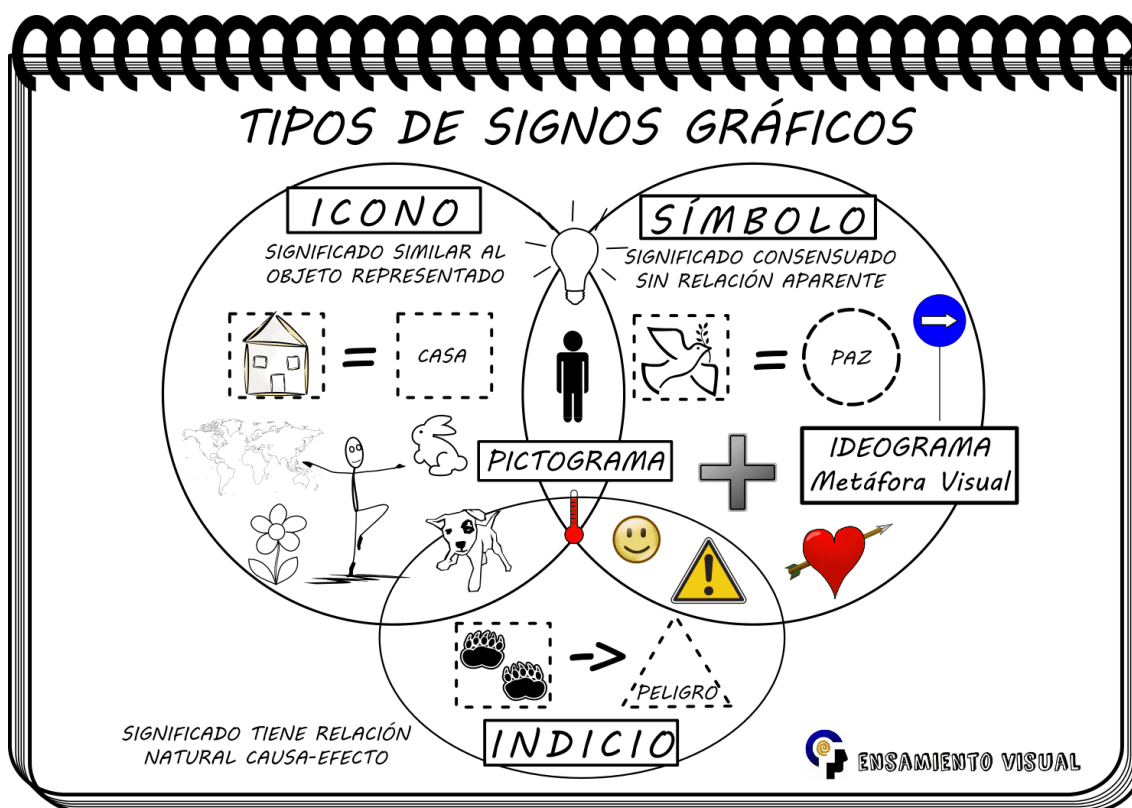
TIPOS DE SIGNOS GRÁFICOS

ICONO

SIGNIFICADO SIMILAR AL OBJETO REPRESENTADO

SÍMBOLO

SIGNIFICADO CONSENSUADO SIN RELACIÓN APARENTE

= CASA

= PAZ

PICTOGRAMA

IDEOGRAMA
Metáfora Visual

-> PELIGRO

SIGNIFICADO TIENE RELACIÓN NATURAL CAUSA-EFECTO

INDICIO

ENSAMIENTO VISUAL